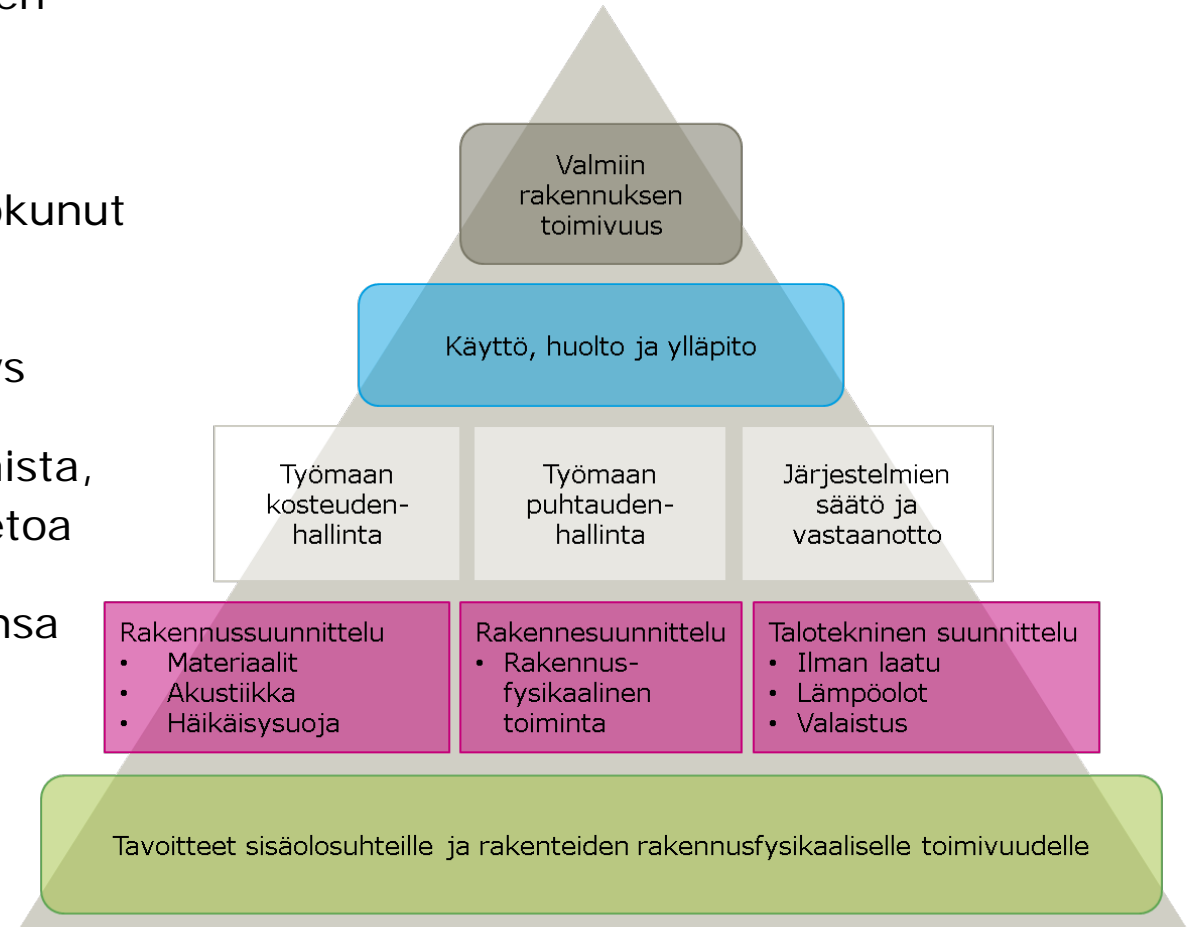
en

okunut

ys

nista,
etoa

nsa

Valmiin rakennuksen toimivuus

Käyttö, huolto ja ylläpito

Työmaan kosteudenhallinta

Työmaan puhtaudenhallinta

Järjestelmien säätö ja vastaanotto

Rakennussuunnittelu
• Materiaalit
• Akustiikka
• Häikäisysuoja

Rakennesuunnittelu
• Rakennusfysikaalinen toiminta

Talotekninen suunnittelu
• Ilman laatu
• Lämpöolot
• Valaistus

Tavoitteet sisäolosuhteille ja rakenteiden rakennusfysikaaliselle toimivuudelle